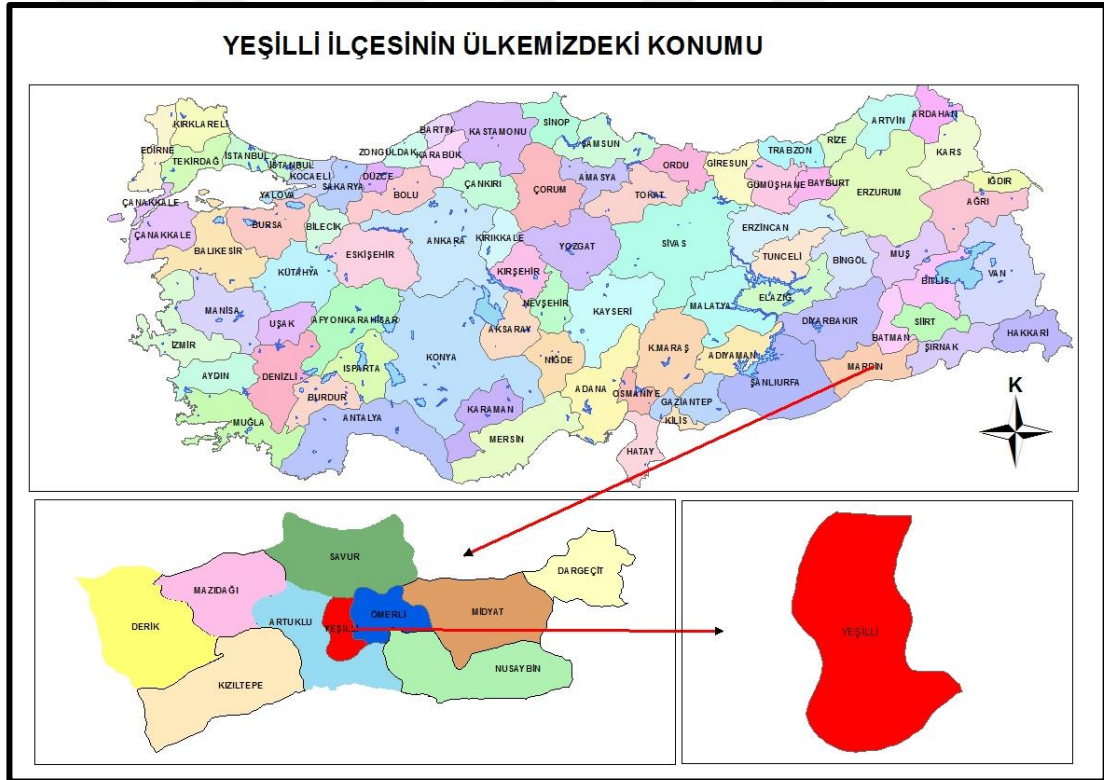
YEŞİLLİ İLÇESİNİN ÜLKEMİZDEKİ KONUMU

KIRKLARELİ
EDİRNE
TEKİRDAĞ
İSTANBUL
İSTANBUL
KOCAELİ
YALOVA
SAKARYA
DÜZCE
ZONGULDAK
BARTIN
KARABÜK
KASTAMONU
SİNOP
SAMSUN
ORDU
GİRESUN
TRABZON
RİZE
ARTVİN
ARDAHAN
KARS
IĞDIR
AĞRI
ERZURUM
BAYBURT
GÜMÜŞHANE
TOKAT
AMASYA
ÇORUM
ÇANKIRI
BOLU
ÇANAKKALE
ÇANAKKALE
BURSA
BİLECİK
BALIKESİR
ESKİŞEHİR
ANKARA
KIRIKKALE
YOZGAT
SİVAS
ERZİNCAN
TUNCELİ
BİNGÖL
MUŞ
VAN
BİTLİS
KÜTAHYA
KIRŞEHİR
NEVŞEHİR
KAYSERİ
MALATYA
ELAZIĞ
DİYARBAKIR
SİİRT
BATMAN
ŞIRNAK
HAKKARİ
MANİSA
UŞAK
AFYONKARAHİSAR
AKSARAY
İZMİR
KONYA
NİĞDE
K.MARAŞ
ADIYAMAN
ŞANLIURFA
MARDİN
AYDIN
DENİZLİ
ISPARTA
ADANA
OSMANİYE
GAZİANTEP
BURDUR
KARAMAN
KİLİS
MUĞLA
ANTALYA
MERSİN
HATAY
K

SAVUR
DARGEÇİT
MAZIDAĞI
DERİK
ARTUKLU
YEŞİLLİ
ÖMERLİ
MİDYAT
NUSAYBİN
KIZILTEPE

YEŞİLLİ